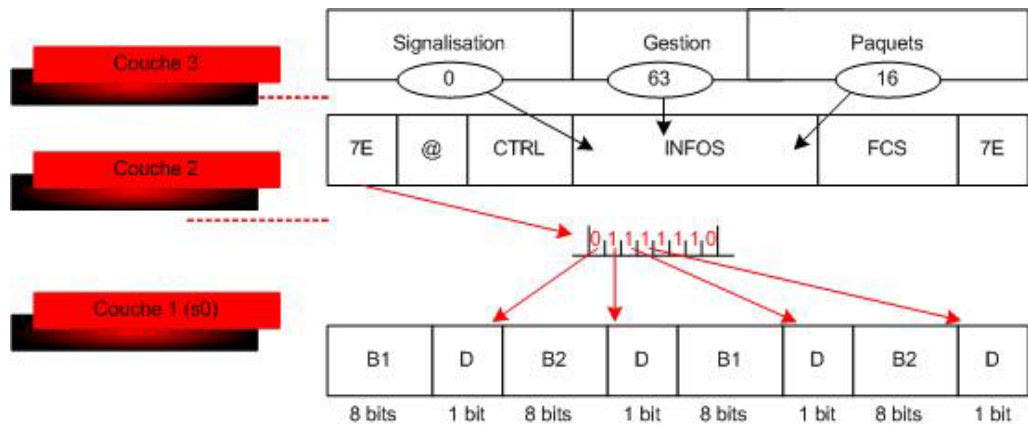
Couche 3

Signalisation | Gestion | Paquets

0 63 16

Couche 2

| 7E | @ | CTRL | INFOS | FCS | 7E |
|---|---|---|---|---|---|

0 1 1 1 1 1 1 0

Couche 1 (s0)

| B1 | D | B2 | D | B1 | D | B2 | D |
|---|---|---|---|---|---|---|---|
| 8 bits | 1 bit | 8 bits | 1 bit | 8 bits | 1 bit | 8 bits | 1 bit |